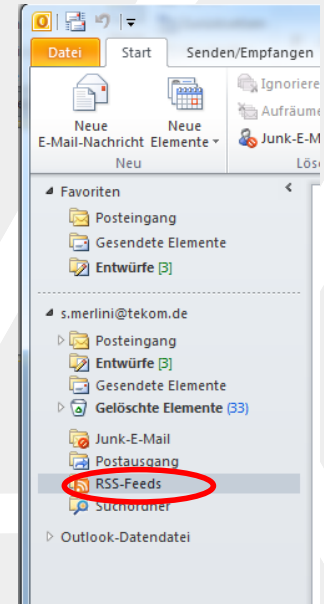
Datei Start Senden/Empfangen

Neue E-Mail-Nachricht
Neue Elemente
Neu

Ignoriere
Aufräume
Junk-E-M
Lösc

Favoriten
Posteingang
Gesendete Elemente
Entwürfe [3]

s.merlini@tekom.de
Posteingang
Entwürfe [3]
Gesendete Elemente
Gelöschte Elemente (33)
Junk-E-Mail
Postausgang
RSS-Feeds
Suchordner

Outlook-Datendatei